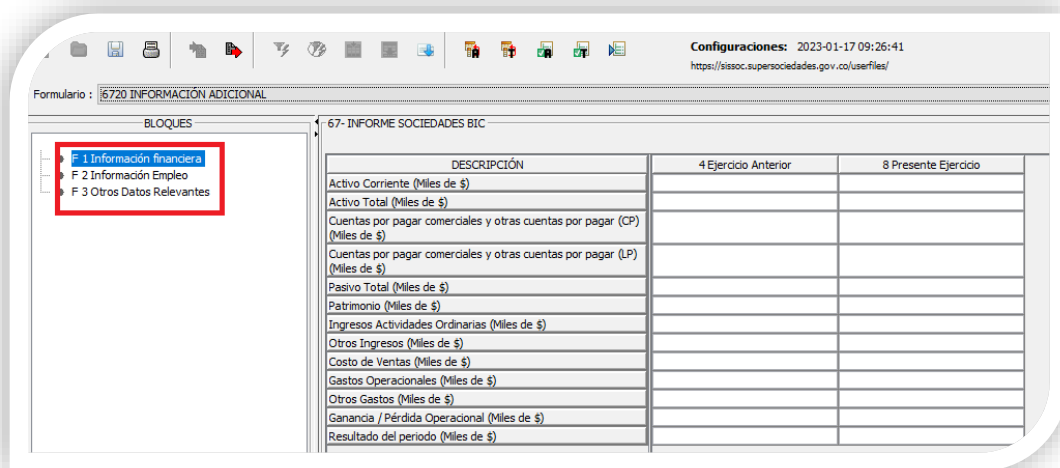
Configuraciones: 2023-01-17 09:26:41
https://sissoc.supersociedades.gov.co/userfiles/

Formulario : 6720 INFORMACIÓN ADICIONAL

BLOQUES

F 1 Información financiera
F 2 Información Empleo
F 3 Otros Datos Relevantes

67- INFORME SOCIEDADES BIC

| DESCRIPCIÓN | 4 Ejercicio Anterior | 8 Presente Ejercicio |
|---|---|---|
| Activo Corriente (Miles de $) | | |
| Activo Total (Miles de $) | | |
| Cuentas por pagar comerciales y otras cuentas por pagar (CP) (Miles de $) | | |
| Cuentas por pagar comerciales y otras cuentas por pagar (LP) (Miles de $) | | |
| Pasivo Total (Miles de $) | | |
| Patrimonio (Miles de $) | | |
| Ingresos Actividades Ordinarias (Miles de $) | | |
| Otros Ingresos (Miles de $) | | |
| Costo de Ventas (Miles de $) | | |
| Gastos Operacionales (Miles de $) | | |
| Otros Gastos (Miles de $) | | |
| Ganancia / Pérdida Operacional (Miles de $) | | |
| Resultado del periodo (Miles de $) | | |